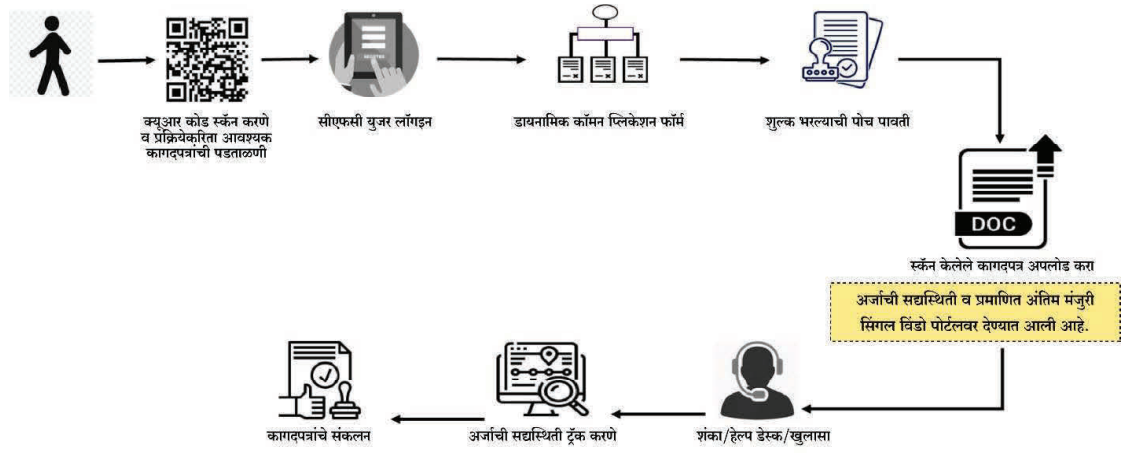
क्यूआर कोड स्कॅन करणे व प्रक्रियेकरिता आवश्यक कागदपत्रांची पडताळणी

सीएफसी युजर लॉगइन

डायनामिक कॉमन प्लिकेशन फॉर्म

शुल्क भरल्याची पोच पावती

DOC

स्कॅन केलेले कागदपत्र अपलोड करा

अर्जाची सद्यस्थिती व प्रमाणित अंतिम मंजुरी सिंगल विंडो पोर्टलवर देण्यात आली आहे.

शंका/हेल्प डेस्क/खुलासा

अर्जाची सद्यस्थिती ट्रॅक करणे

कागदपत्रांचे संकलन